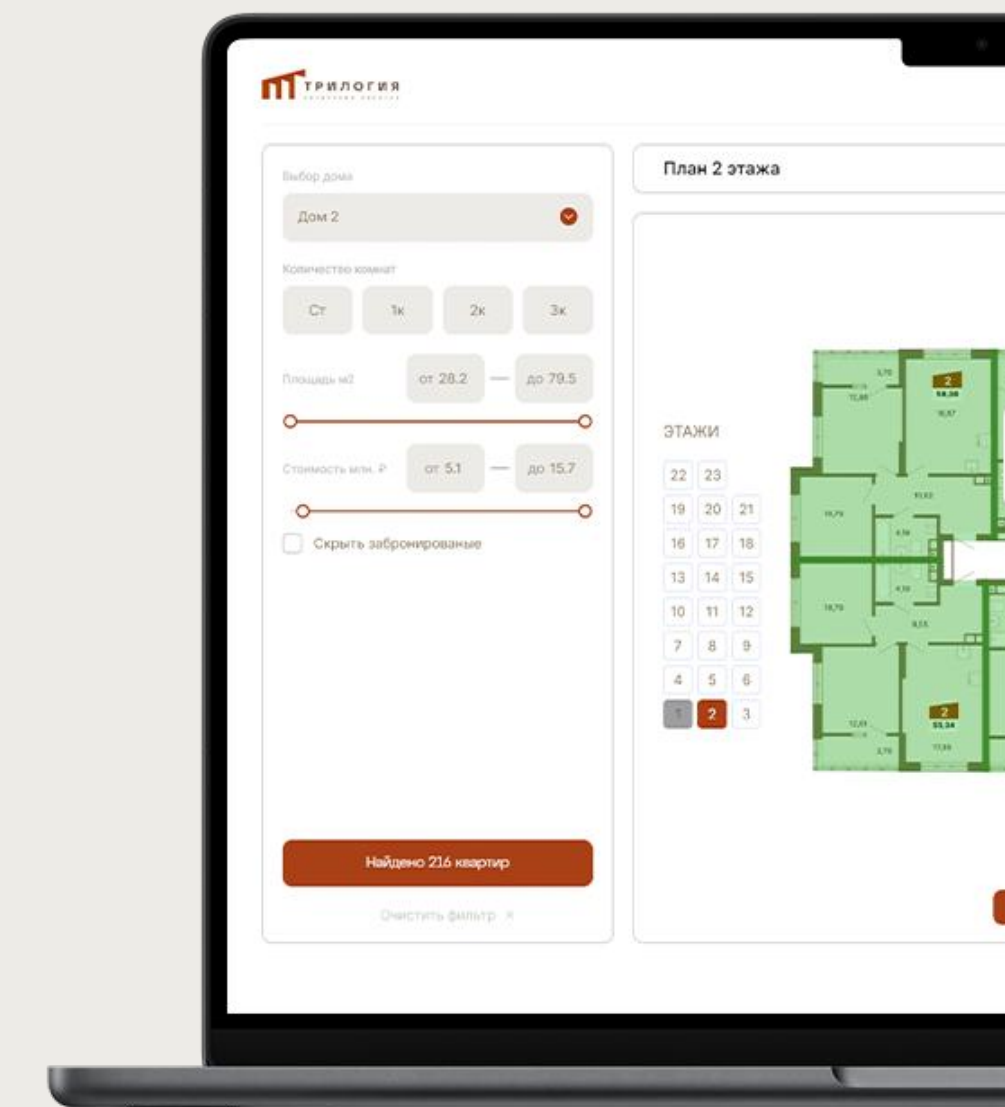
ТРИЛОГИЯ

Выбор дома

Дом 2

Количество комнат

Ст 1к 2к 3к

Площадь м2 от 28.2 — до 79.5

Стоимость млн. ₽ от 5.1 — до 15.7

Скрыть забронированые

Найдено 216 квартир

Очистить фильтр ×

План 2 этажа

ЭТАЖИ

22 23
19 20 21
16 17 18
13 14 15
10 11 12
7 8 9
4 5 6
1 2 3

2
58,38

2
55,34